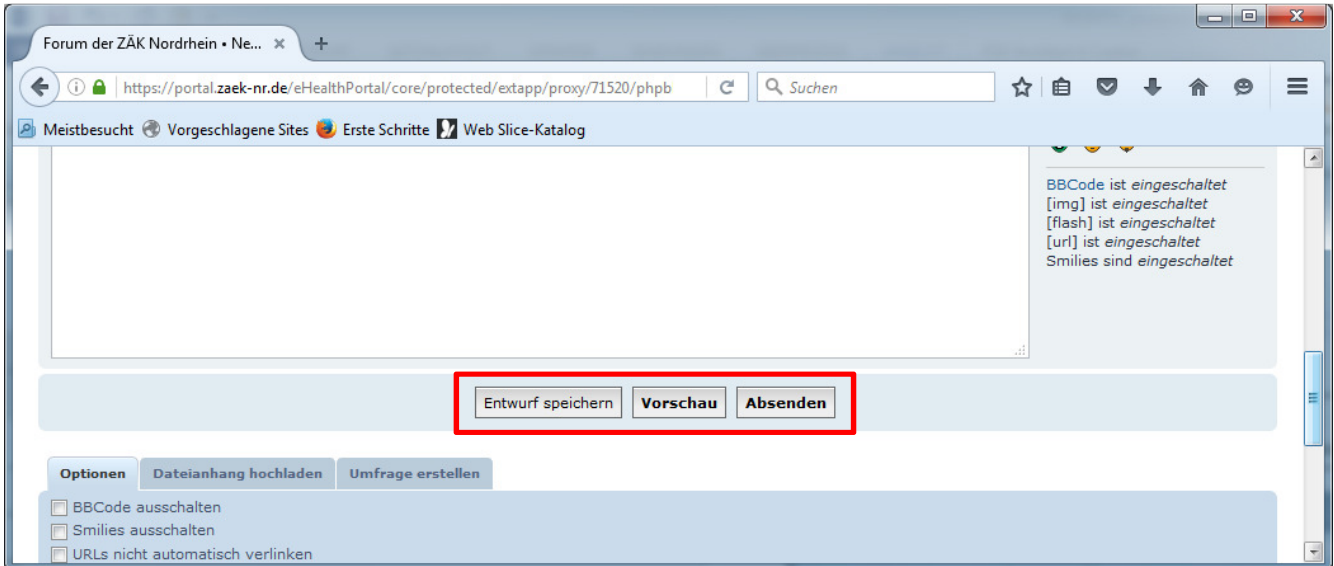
Forum der ZÄK Nordrhein • Ne... ×
+
https://portal.zaek-nr.de/eHealthPortal/core/protected/extapp/proxy/71520/phpb
Suchen
Meistbesucht Vorgeschlagene Sites Erste Schritte Web Slice-Katalog

BBCode ist *eingeschaltet*
[img] ist *eingeschaltet*
[flash] ist *eingeschaltet*
[url] ist *eingeschaltet*
Smilies sind *eingeschaltet*

Entwurf speichern Vorschau Absenden

Optionen Dateianhang hochladen Umfrage erstellen

BBCode ausschalten
Smilies ausschalten
URLs nicht automatisch verlinken